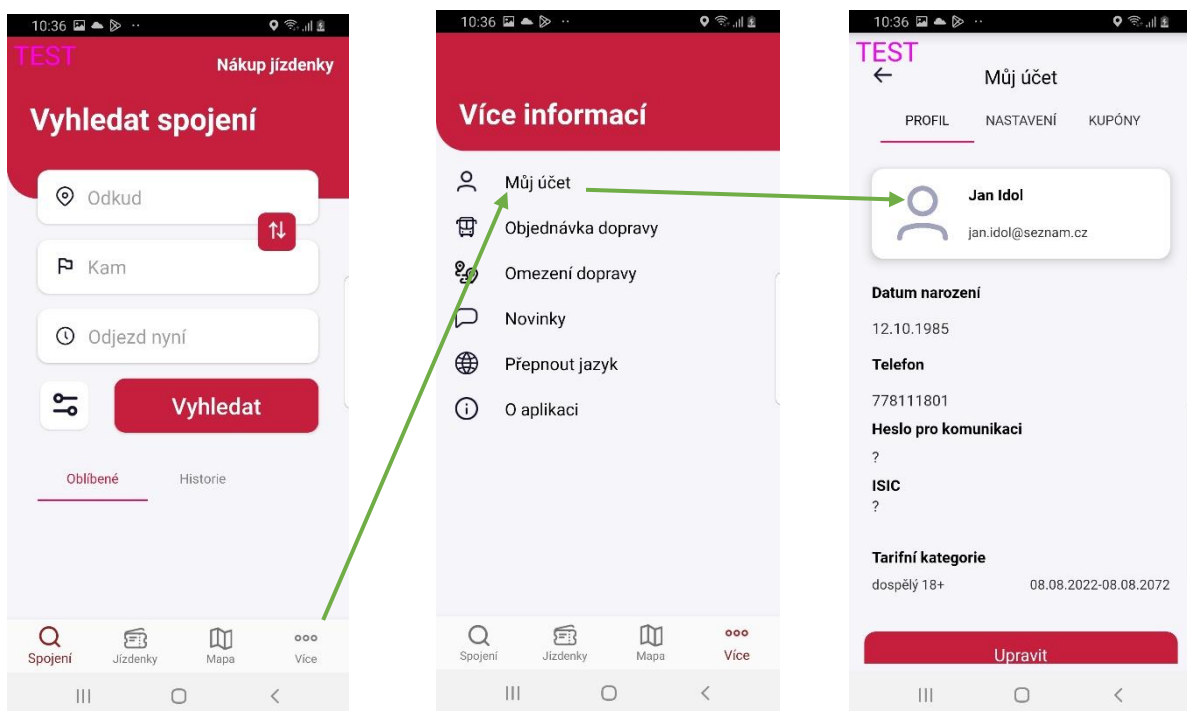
10:36

TEST

Nákup jízdenky

Vyhledat spojení

Odkud

Kam

Odjezd nyní

Vyhledat

Oblíbené

Historie

Spojení

Jízdenky

Mapa

Více

10:36

Více informací

Můj účet

Objednávka dopravy

Omezení dopravy

Novinky

Přepnout jazyk

O aplikaci

Spojení

Jízdenky

Mapa

Více

10:36

TEST

Můj účet

PROFIL

NASTAVENÍ

KUPÓNY

Jan Idol

jan.idol@seznam.cz

Datum narození

12.10.1985

Telefon

778111801

Heslo pro komunikaci

?

ISIC

?

Tarifní kategorie

dospělý 18+

08.08.2022-08.08.2072

Upravit